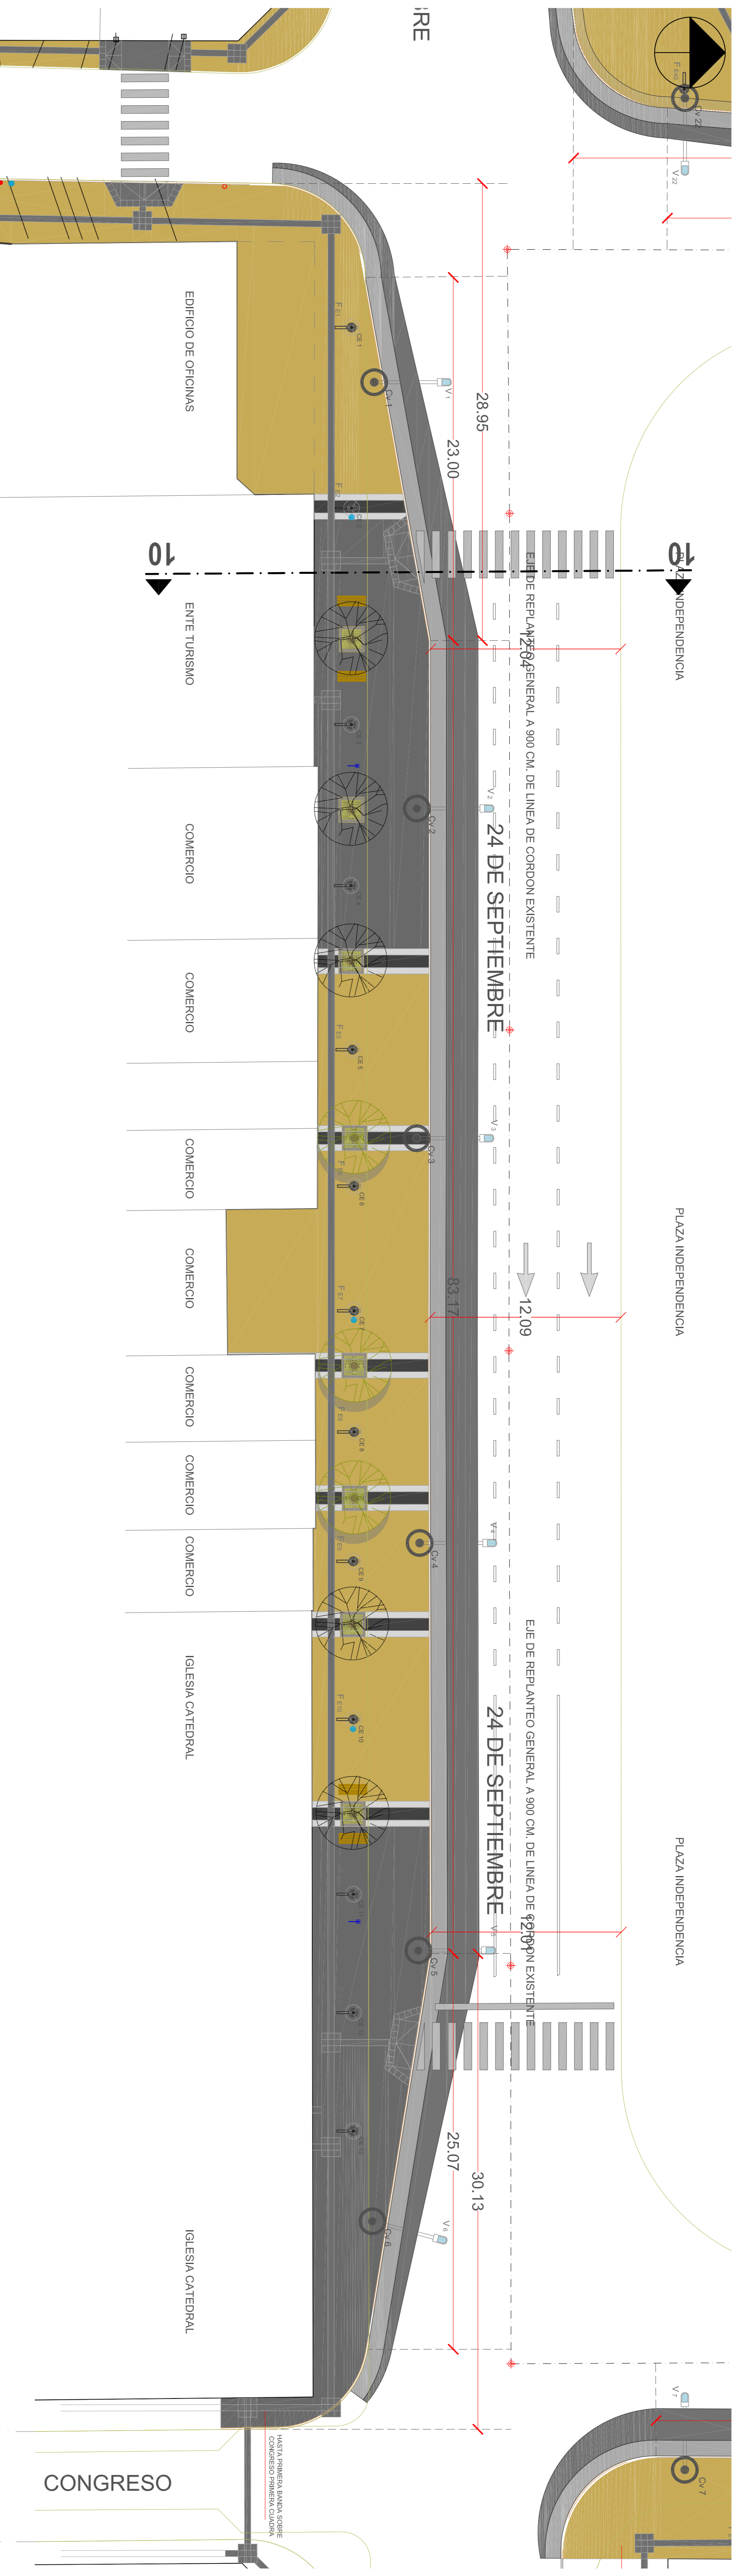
RE

EDIFICIO DE OFICINAS

ENTE TURISMO

COMERCIO

COMERCIO

COMERCIO

COMERCIO

COMERCIO

COMERCIO

COMERCIO

IGLESIA CATEDRAL

IGLESIA CATEDRAL

CONGRESO

10

10

28.95

23.00

12.04

12.09

83.17

12.00

25.07

30.13

EJE DE REPLANTEO GENERAL A 900 CM. DE LINEA DE CORDON EXISTENTE

24 DE SEPTIEMBRE

EJE DE REPLANTEO GENERAL A 900 CM. DE LINEA DE CORDON EXISTENTE

24 DE SEPTIEMBRE

PLAZA INDEPENDENCIA

PLAZA INDEPENDENCIA

PLAZA INDEPENDENCIA

Cv 1

Cv 2

Cv 3

Cv 4

Cv 5

Cv 6

Cv 7

Cv 22

V 1

V 2

V 3

V 4

V 5

V 6

V 7

V 22

CE 1

CE 5

CE 6

CE 8

CE 9

CE 10

HASTA PRIMERA BANDA SOBRE CONGRESO PRIMERA CUADRA